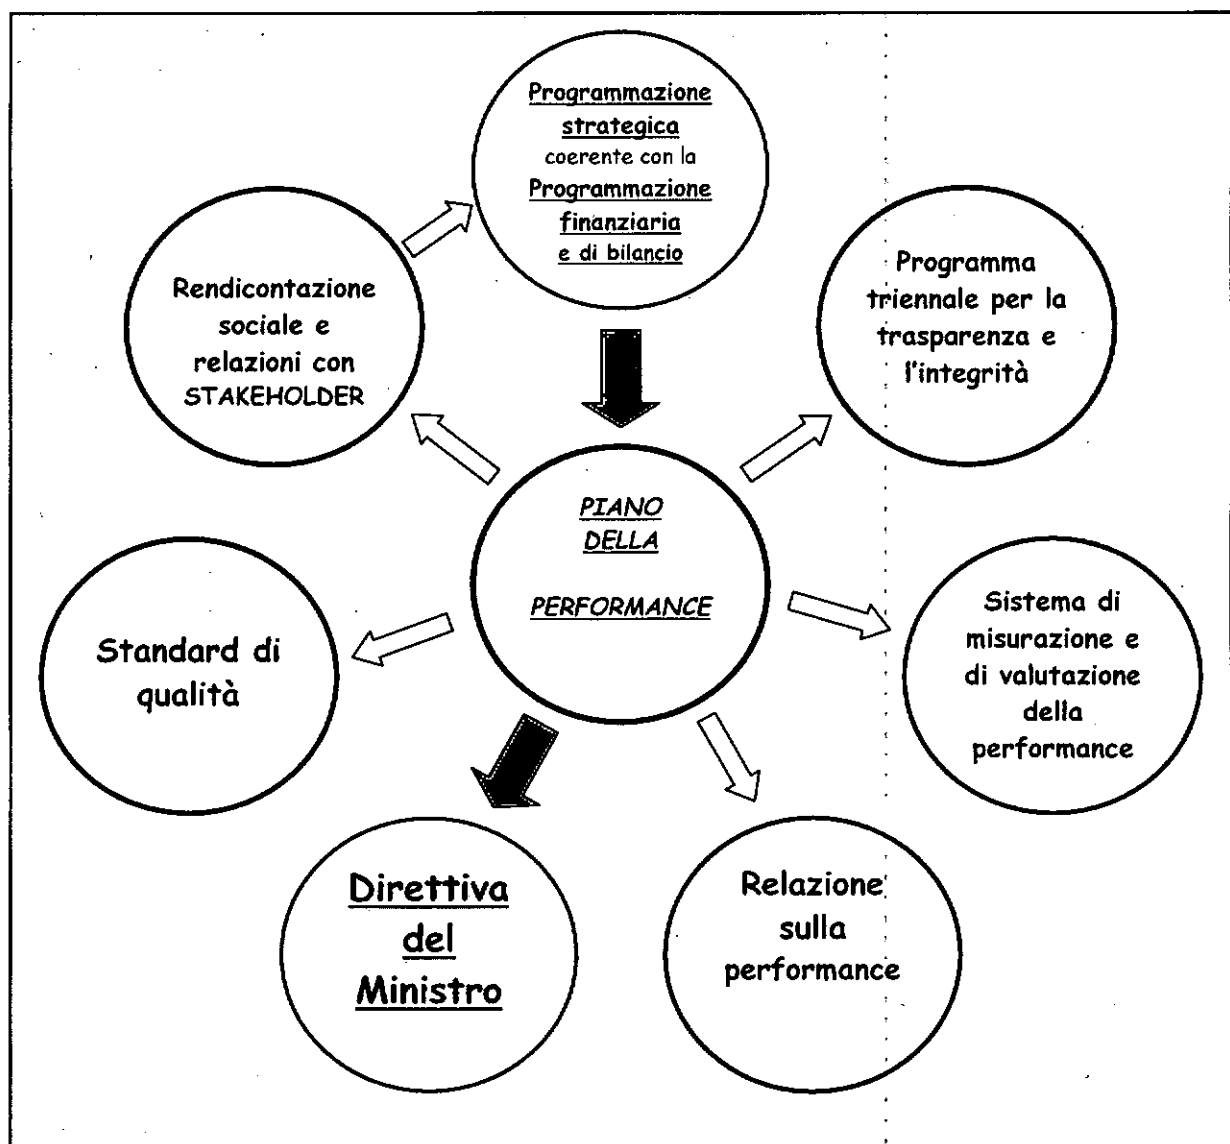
Programmazione strategica coerente con la Programmazione finanziaria e di bilancio

Rendicontazione sociale e relazioni con STAKEHOLDER

Programma triennale per la trasparenza e l'integrità

PIANO DELLA PERFORMANCE

Standard di qualità

Sistema di misurazione e di valutazione della performance

Direttiva del Ministro

Relazione sulla performance